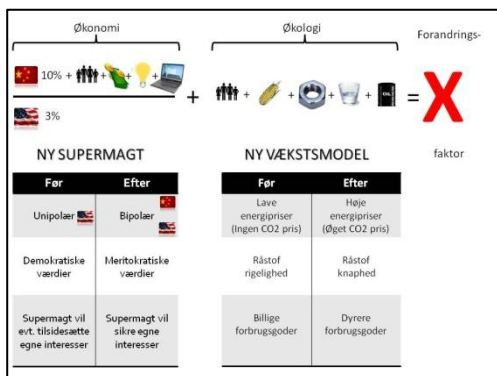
Økonomi

Økologi

Forandrings-

10% + + + +

3%

+ + + + + = X

faktor

NY SUPERMAGT

| Før | Efter |
|---|---|
| Unipolær | Bipolær |
| Demokratiske værdier | Meritokratiske værdier |
| Supermagt vil evt. tilsidesætte egne interesser | Supermagt vil sikre egne interesser |

NY VÆKSTSMODEL

| Før | Efter |
|---|---|
| Lave energipriser (Ingen CO2 pris) | Høje energipriser (Øget CO2 pris) |
| Råstof rigelighed | Råstof knaphed |
| Billige forbrugsgoder | Dyrere forbrugsgoder |